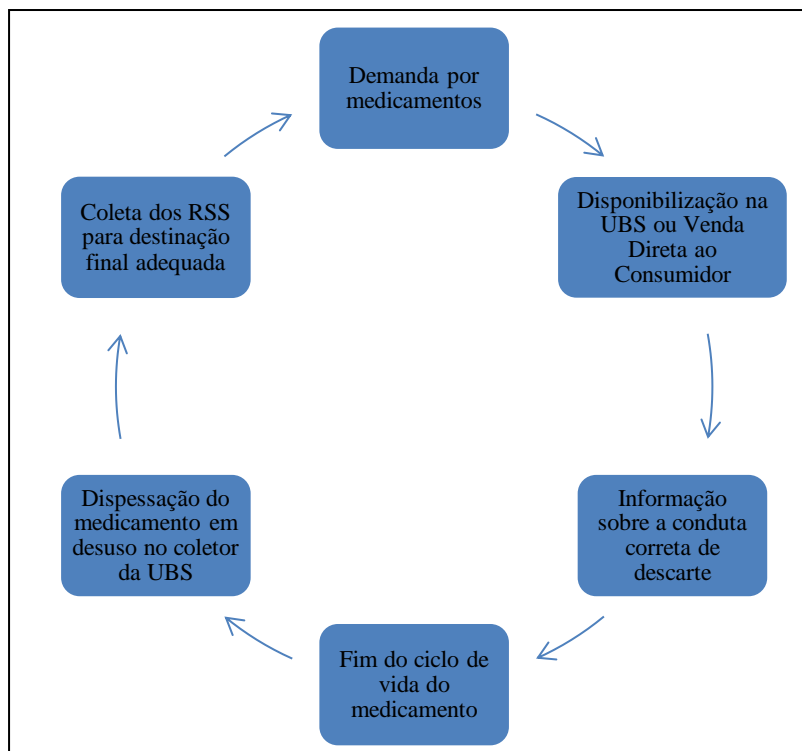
Demanda por medicamentos

Disponibilização na UBS ou Venda Direta ao Consumidor

Informação sobre a conduta correta de descarte

Fim do ciclo de vida do medicamento

Dispessação do medicamento em desuso no coletor da UBS

Coleta dos RSS para destinação final adequada